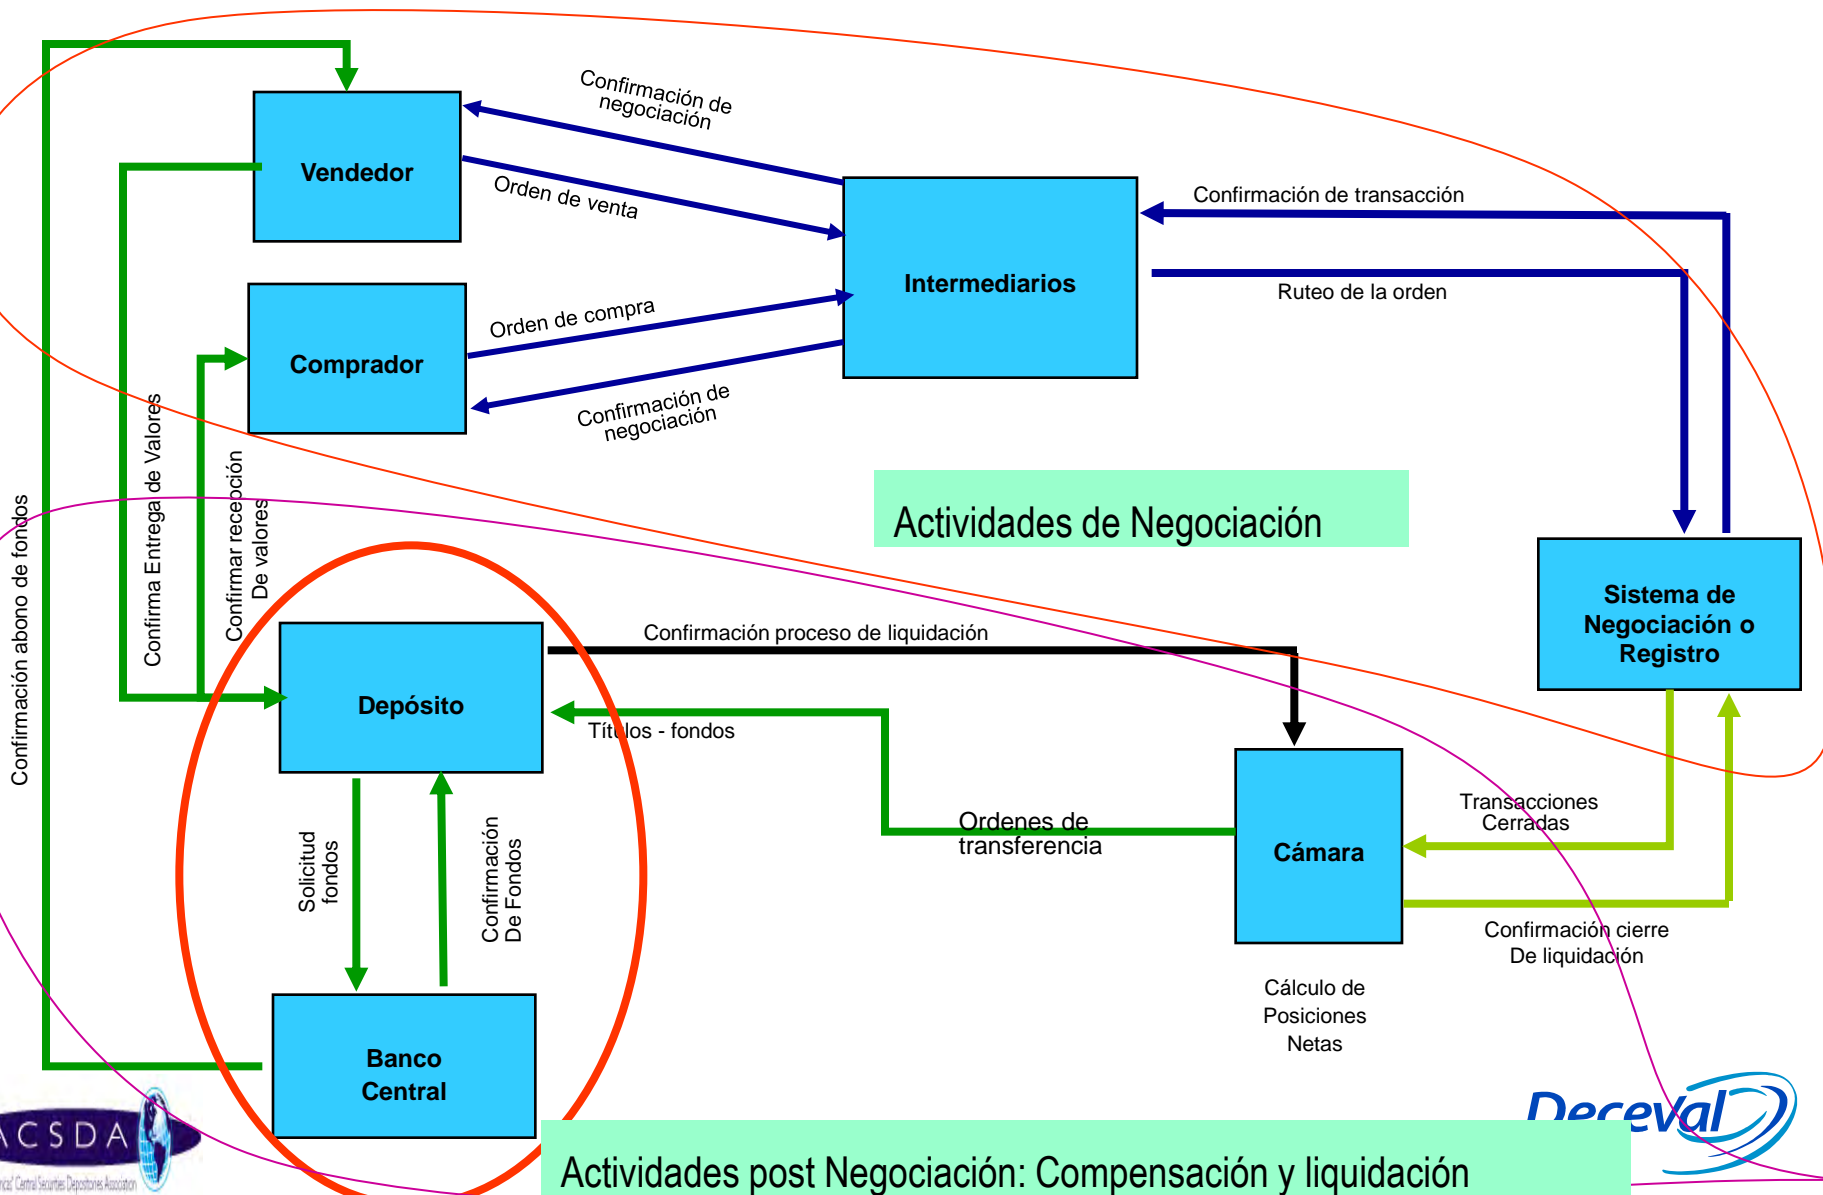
Confirmación de negociación

Vendedor

Orden de venta

Intermediarios

Confirmación de transacción

Ruteo de la orden

Comprador

Orden de compra

Confirmación de negociación

Confirma Entrega de Valores

Confirmar recepción De valores

Confirmación abono de fondos

Actividades de Negociación

Sistema de Negociación o Registro

Confirmación proceso de liquidación

Depósito

Títulos - fondos

Ordenes de transferencia

Cámara

Transacciones Cerradas

Confirmación cierre De liquidación

Solicitud fondos

Confirmación De Fondos

Cálculo de Posiciones Netas

Banco Central

ACSDA

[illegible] Central Securities Depositories Association

Deceval

Actividades post Negociación: Compensación y liquidación